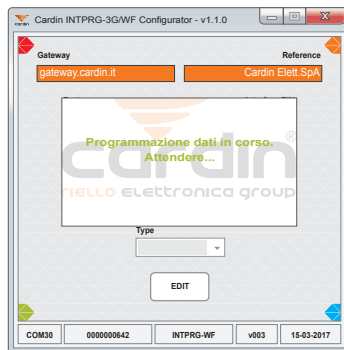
Cardin INTPRG-3G/WF Configurator - v1.1.0

Gateway

Reference

gateway.cardin.it

Cardin Elett.SpA

Programmazione dati in corso.
Attendere...

cardin®

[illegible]ELLO ELETTRONICA GROUP

Type

EDIT

COM30

0000000642

INTPRG-WF

v003

15-03-2017